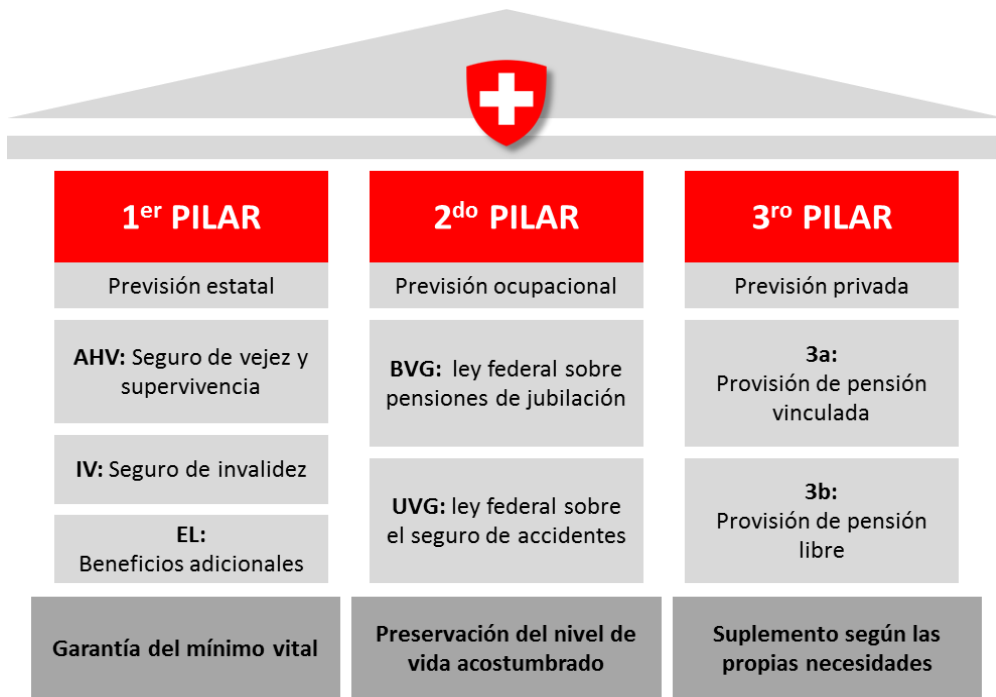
1$^{er}$ PILAR

Previsión estatal

**AHV:** Seguro de vejez y supervivencia

**IV:** Seguro de invalidez

**EL:**
Beneficios adicionales

2$^{do}$ PILAR

Previsión ocupacional

**BVG:** ley federal sobre pensiones de jubilación

**UVG:** ley federal sobre el seguro de accidentes

3$^{ro}$ PILAR

Previsión privada

**3a:**
Provisión de pensión vinculada

**3b:**
Provisión de pensión libre

Garantía del mínimo vital

Preservación del nivel de vida acostumbrado

Suplemento según las propias necesidades